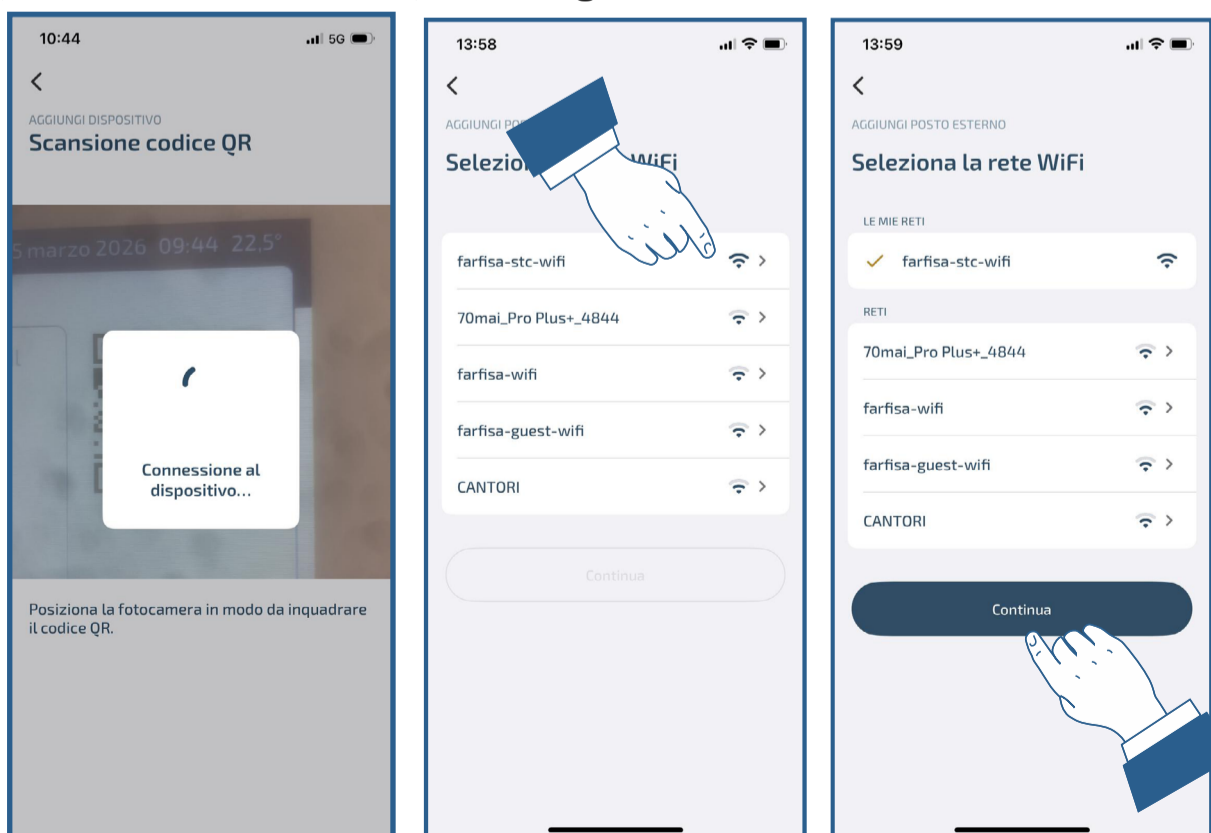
10:44
5G

AGGIUNGI DISPOSITIVO
Scansione codice QR

5 marzo 2026 09:44 22,5°

Connessione al dispositivo...

Posiziona la fotocamera in modo da inquadrare il codice QR.

13:58

AGGIUNGI PO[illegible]

Seleziona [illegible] WiFi

farfisa-stc-wifi
70mai_Pro Plus+_4844
farfisa-wifi
farfisa-guest-wifi
CANTORI

Continua

13:59

AGGIUNGI POSTO ESTERNO
Seleziona la rete WiFi

LE MIE RETI
farfisa-stc-wifi

RETI
70mai_Pro Plus+_4844
farfisa-wifi
farfisa-guest-wifi
CANTORI

Continua